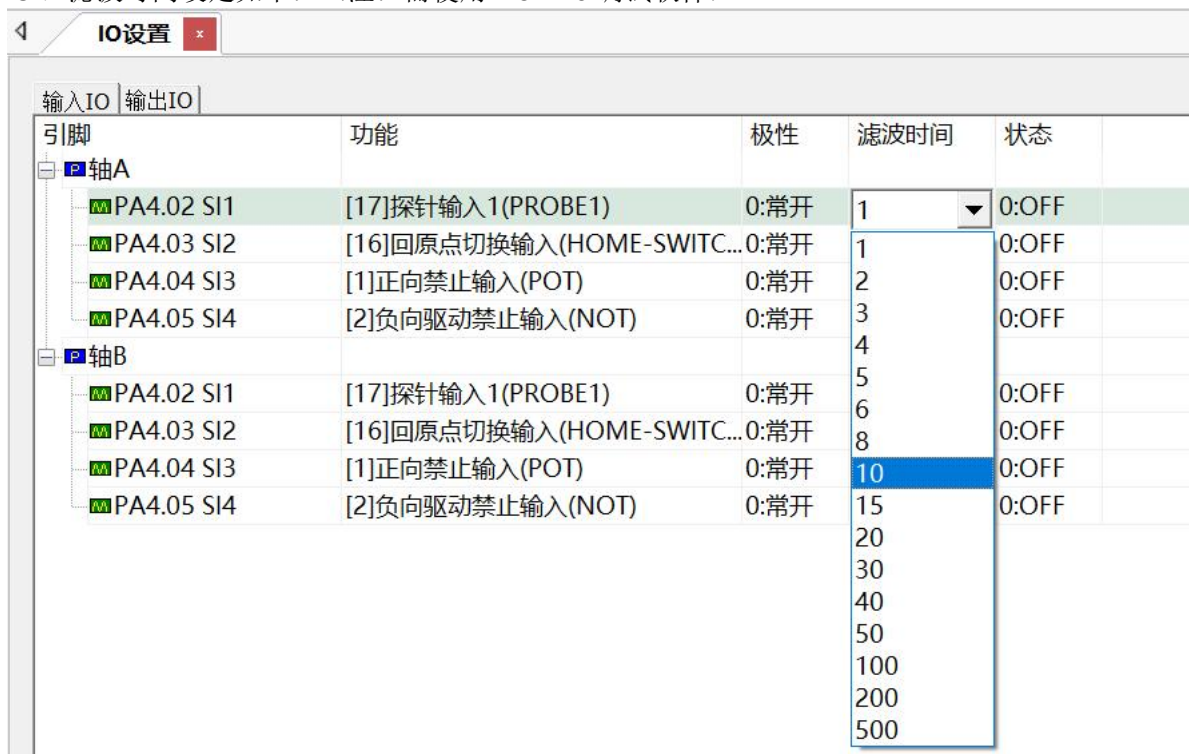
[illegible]

IO设置 ×

输入IO 输出IO

| 引脚 | 功能 | 极性 | 滤波时间 | 状态 |
|---|---|---|---|---|
| 轴A | | | | |
| PA4.02 SI1 | [17]探针输入1(PROBE1) | 0:常开 | 1 | 0:OFF |
| PA4.03 SI2 | [16]回原点切换输入(HOME-SWITC... | 0:常开 | | 0:OFF |
| PA4.04 SI3 | [1]正向禁止输入(POT) | 0:常开 | | 0:OFF |
| PA4.05 SI4 | [2]负向驱动禁止输入(NOT) | 0:常开 | | 0:OFF |
| 轴B | | | | |
| PA4.02 SI1 | [17]探针输入1(PROBE1) | 0:常开 | | 0:OFF |
| PA4.03 SI2 | [16]回原点切换输入(HOME-SWITC... | 0:常开 | | 0:OFF |
| PA4.04 SI3 | [1]正向禁止输入(POT) | 0:常开 | | 0:OFF |
| PA4.05 SI4 | [2]负向驱动禁止输入(NOT) | 0:常开 | | 0:OFF |

1
2
3
4
5
6
8
10
15
20
30
40
50
100
200
500